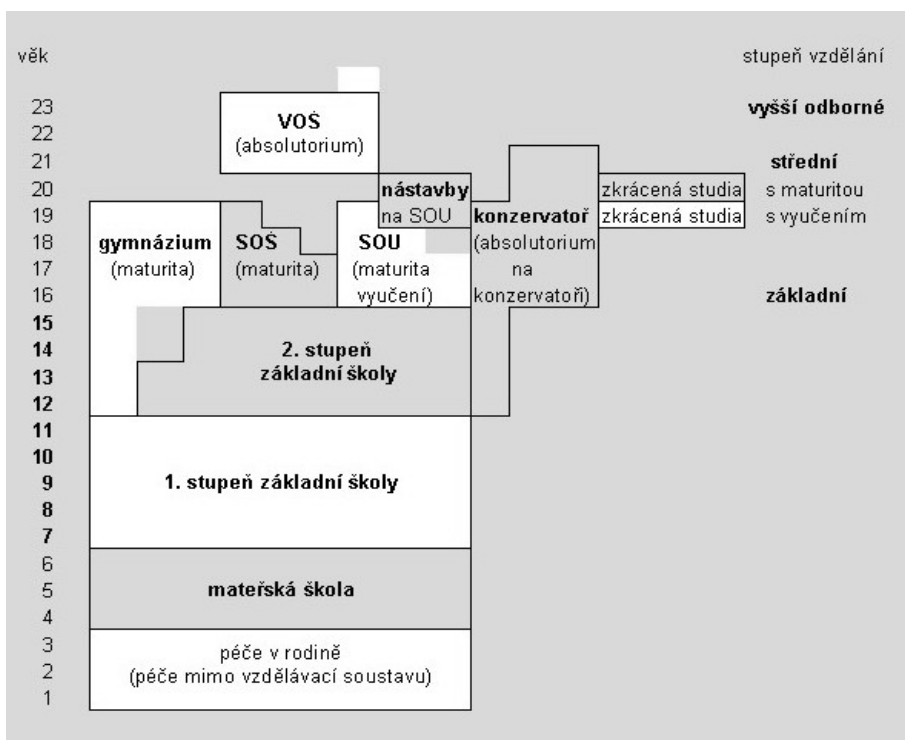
věk

stupeň vzdělání

23
22
21
20
19
18
17
16
15
14
13
12
11
10
9
8
7
6
5
4
3
2
1

VOŠ
(absolutorium)

vyšší odborné

střední

nástavby
na SOU

zkrácená studia

s maturitou

zkrácená studia

s vyučením

gymnázium
(maturita)

SOŠ
(maturita)

SOU
(maturita
vyučení)

konzervatoř
(absolutorium
na
konzervatoři)

základní

2. stupeň
základní školy

1. stupeň základní školy

mateřská škola

péče v rodině
(péče mimo vzdělávací soustavu)